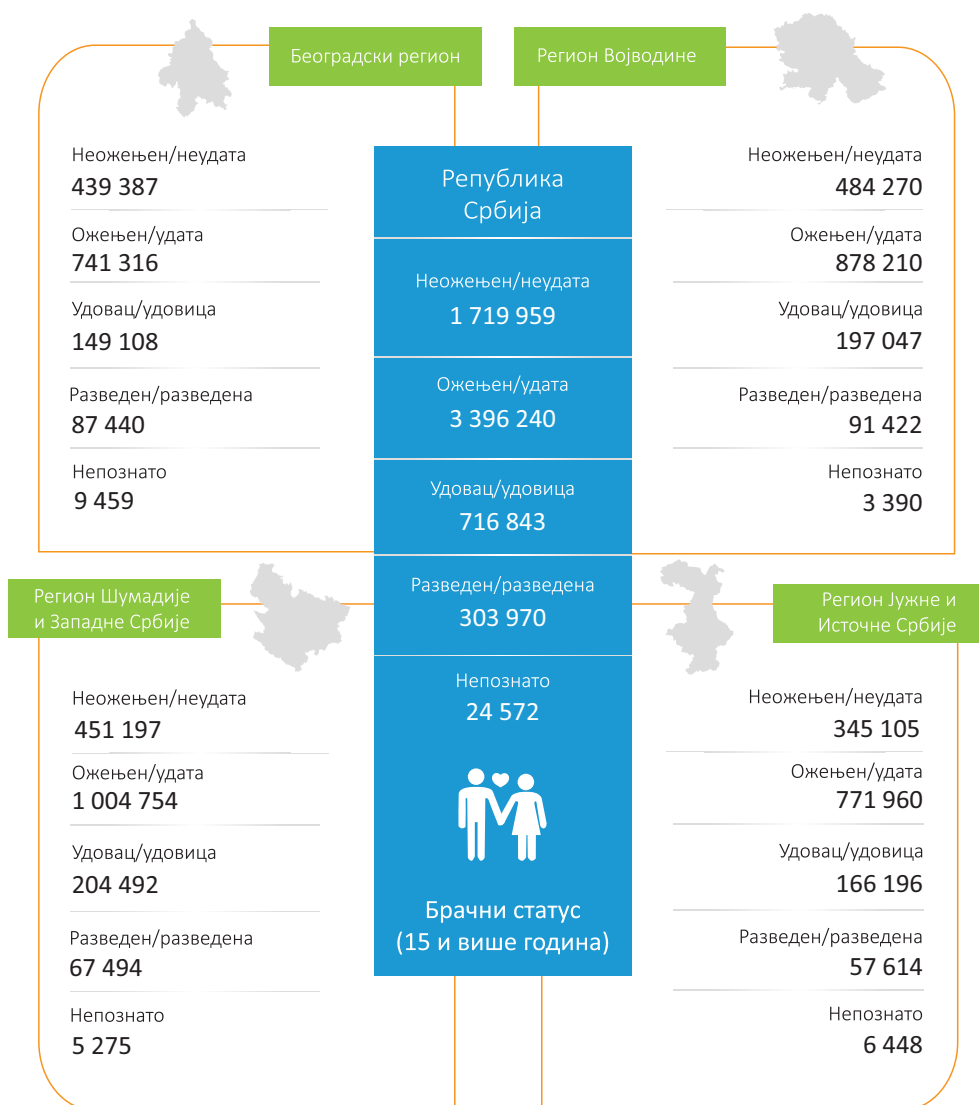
Београдски регион

Неожењен/неудата
439 387

Ожењен/удата
741 316

Удовац/удовица
149 108

Разведен/разведена
87 440

Непознато
9 459

Регион Војводине

Неожењен/неудата
484 270

Ожењен/удата
878 210

Удовац/удовица
197 047

Разведен/разведена
91 422

Непознато
3 390

Република Србија

Неожењен/неудата
1 719 959

Ожењен/удата
3 396 240

Удовац/удовица
716 843

Разведен/разведена
303 970

Непознато
24 572

Брачни статус (15 и више година)

Регион Шумадије и Западне Србије

Неожењен/неудата
451 197

Ожењен/удата
1 004 754

Удовац/удовица
204 492

Разведен/разведена
67 494

Непознато
5 275

Регион Јужне и Источне Србије

Неожењен/неудата
345 105

Ожењен/удата
771 960

Удовац/удовица
166 196

Разведен/разведена
57 614

Непознато
6 448